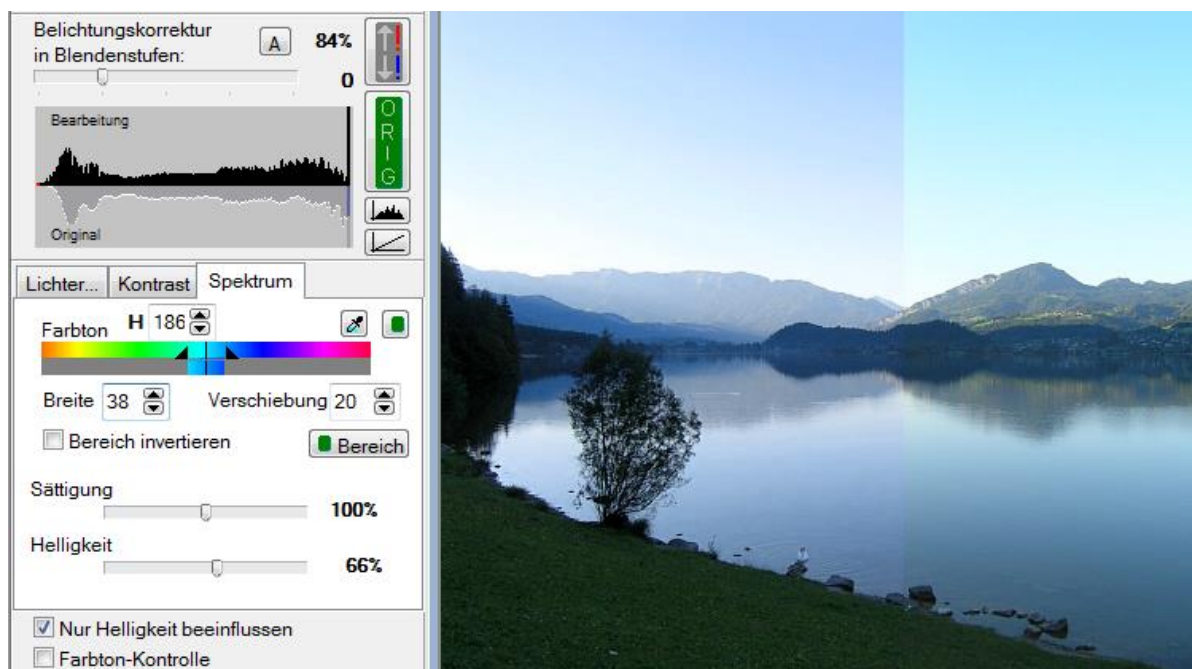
Belichtungskorrektur in Blendenstufen:

A

84%

0

O R I G

Bearbeitung

Original

Lichter... Kontrast Spektrum

Farbton H 186

Breite 38 Verschiebung 20

Bereich invertieren

Bereich

Sättigung

100%

Helligkeit

66%

Nur Helligkeit beeinflussen

Farbton-Kontrolle